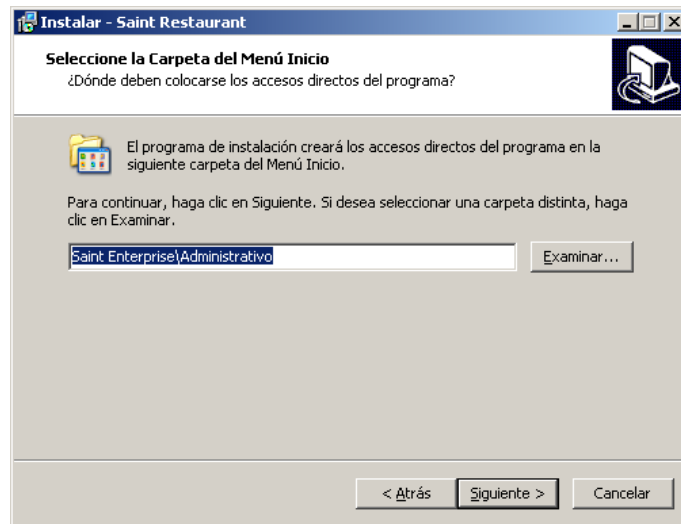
Instalar - Saint Restaurant

Seleccione la Carpeta del Menú Inicio
¿Dónde deben colocarse los accesos directos del programa?

El programa de instalación creará los accesos directos del programa en la siguiente carpeta del Menú Inicio.

Para continuar, haga clic en Siguiente. Si desea seleccionar una carpeta distinta, haga clic en Examinar.

Saint Enterprise\Administrativo

Examinar...

< Atrás

Siguiente >

Cancelar